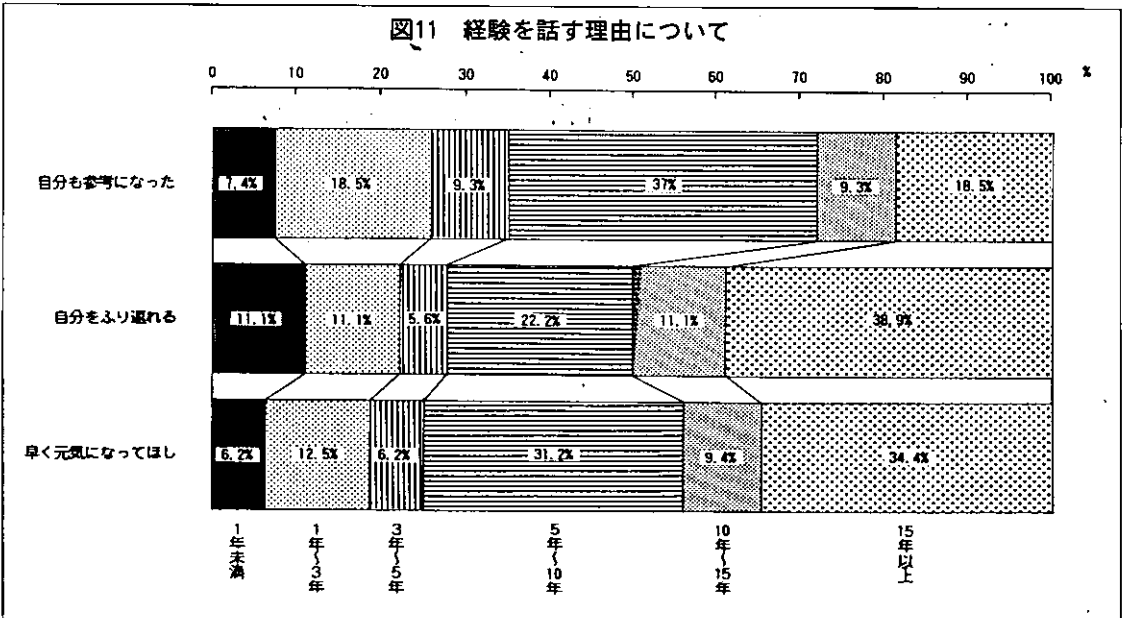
図11 経験を話す理由について

0 10 20 30 40 50 60 70 80 90 100 %

自分も参考になった
7.4% 18.5% 9.3% 37% 9.3% 18.5%

自分をふり返れる
11.1% 11.1% 5.6% 22.2% 11.1% 38.9%

早く元気になってほし
6.2% 12.5% 6.2% 31.2% 9.4% 34.4%

1年未満
1年~3年
3年~5年
5年~10年
10年~15年
15年以上